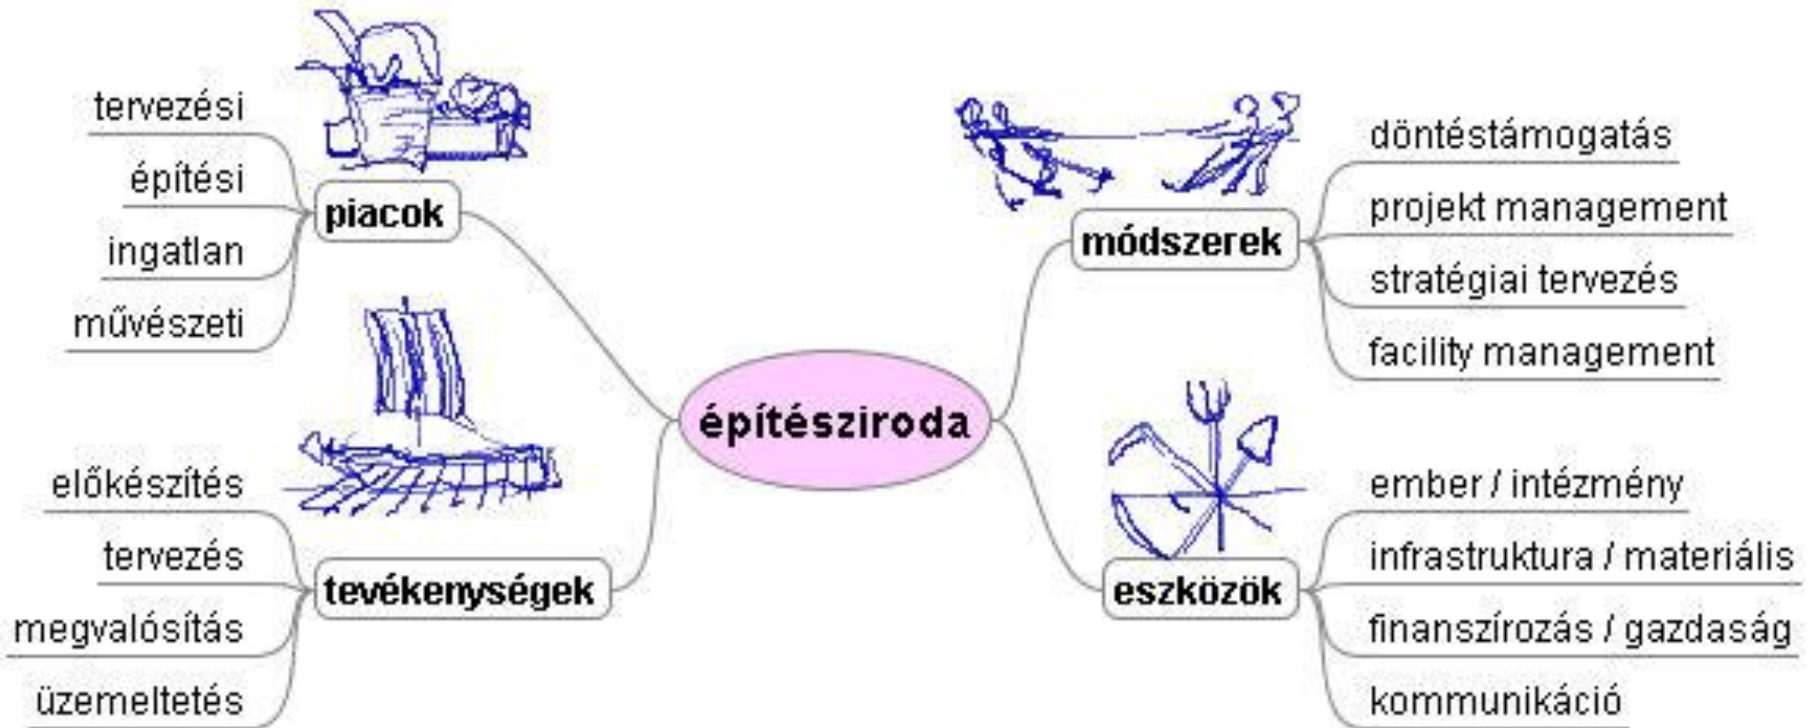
tervezési
építési
piacok
ingatlan
művészeti

előkészítés
tervezés
tevékenységek
megvalósítás
üzemeltetés

építésziroda

módszerek
döntéstámogatás
projekt management
stratégiai tervezés
facility management

eszközök
ember / intézmény
infrastruktura / materiális
finanszírozás / gazdaság
kommunikáció